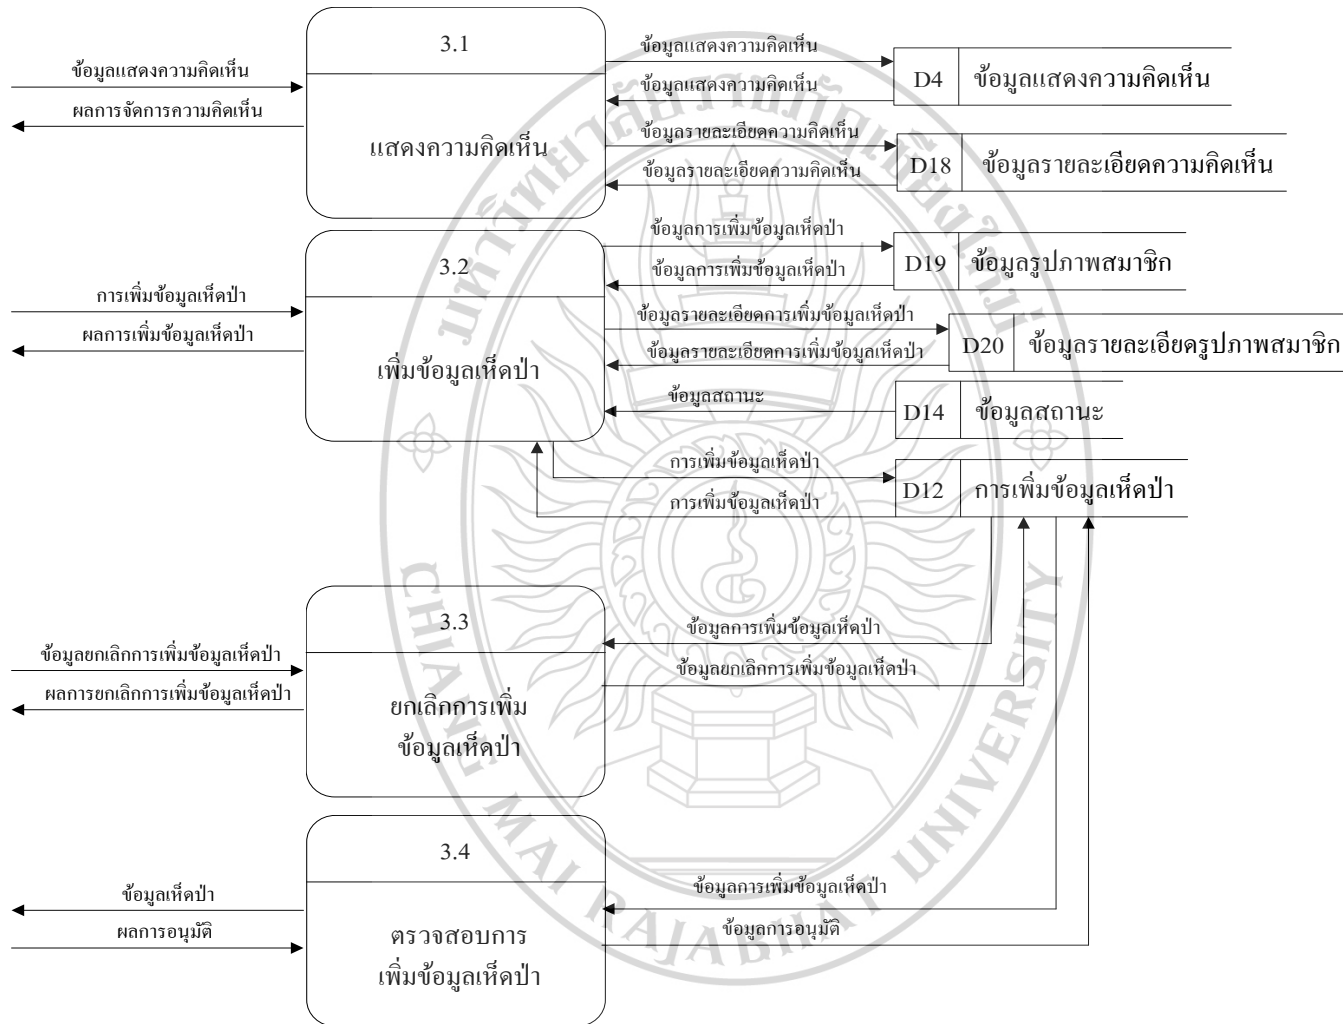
ข้อมูลแสดงความคิดเห็น

ผลการจัดการความคิดเห็น

3.1

แสดงความคิดเห็น

ข้อมูลแสดงความคิดเห็น

ข้อมูลแสดงความคิดเห็น

D4 ข้อมูลแสดงความคิดเห็น

ข้อมูลรายละเอียดความคิดเห็น

ข้อมูลรายละเอียดความคิดเห็น

D18 ข้อมูลรายละเอียดความคิดเห็น

การเพิ่มข้อมูลเห็ดป่า

ผลการเพิ่มข้อมูลเห็ดป่า

3.2

เพิ่มข้อมูลเห็ดป่า

ข้อมูลการเพิ่มข้อมูลเห็ดป่า

ข้อมูลการเพิ่มข้อมูลเห็ดป่า

D19 ข้อมูลรูปภาพสมาชิก

ข้อมูลรายละเอียดการเพิ่มข้อมูลเห็ดป่า

ข้อมูลรายละเอียดการเพิ่มข้อมูลเห็ดป่า

D20 ข้อมูลรายละเอียดรูปภาพสมาชิก

ข้อมูลสถานะ

D14 ข้อมูลสถานะ

การเพิ่มข้อมูลเห็ดป่า

การเพิ่มข้อมูลเห็ดป่า

D12 การเพิ่มข้อมูลเห็ดป่า

ข้อมูลยกเลิกการเพิ่มข้อมูลเห็ดป่า

ผลการยกเลิกการเพิ่มข้อมูลเห็ดป่า

3.3

ยกเลิกการเพิ่ม ข้อมูลเห็ดป่า

ข้อมูลการเพิ่มข้อมูลเห็ดป่า

ข้อมูลยกเลิกการเพิ่มข้อมูลเห็ดป่า

ข้อมูลเห็ดป่า

ผลการอนุมัติ

3.4

ตรวจสอบการ เพิ่มข้อมูลเห็ดป่า

ข้อมูลการเพิ่มข้อมูลเห็ดป่า

ข้อมูลการอนุมัติ

CHIANG MAI RAJABHAT UNIVERSITY